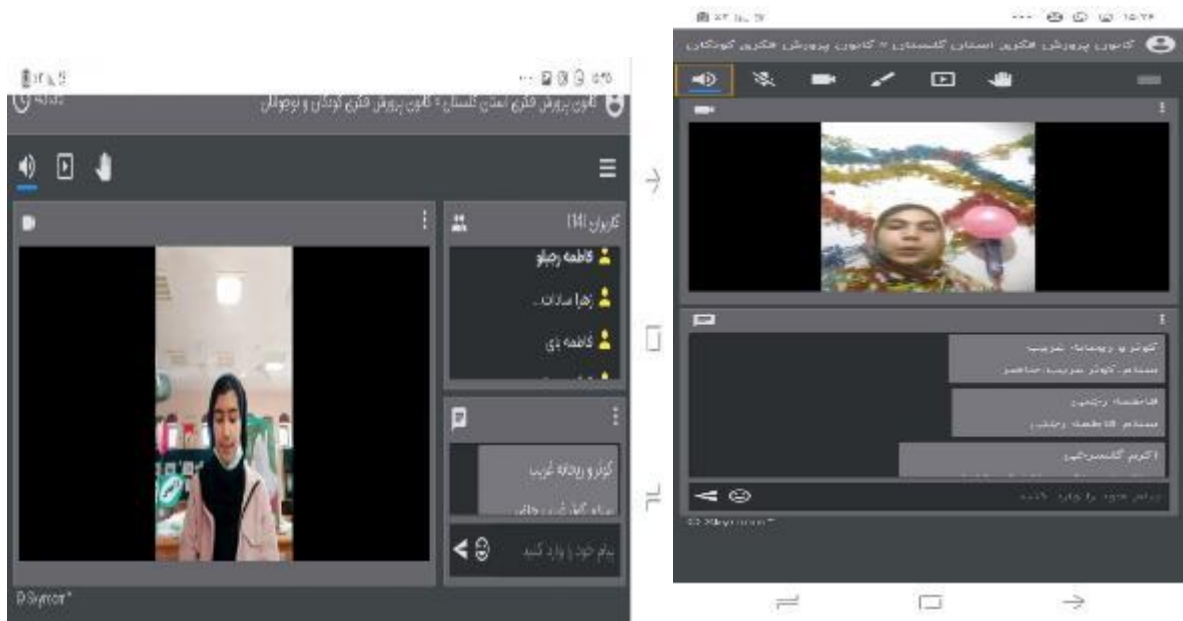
کانون پرورش فکری استان گلستان • کانون پرورش فکری کودکان و نوجوانان

کاربران (14)

فاطمه رجبلو

زهرا سادات...

فاطمه بای

کوثر و ریحانه غریب

سلام کوثر غریب حاضر

پیام خود را وارد کنید

BSymon

کانون پرورش فکری استان گلستان • کانون پرورش فکری کودکان

کوثر و ریحانه غریب

سلام کوثر غریب حاضر

فاطمه رجبی

سلام فاطمه رجبی

اکرم گلستانی

پیام خود را وارد کنید

BSymon